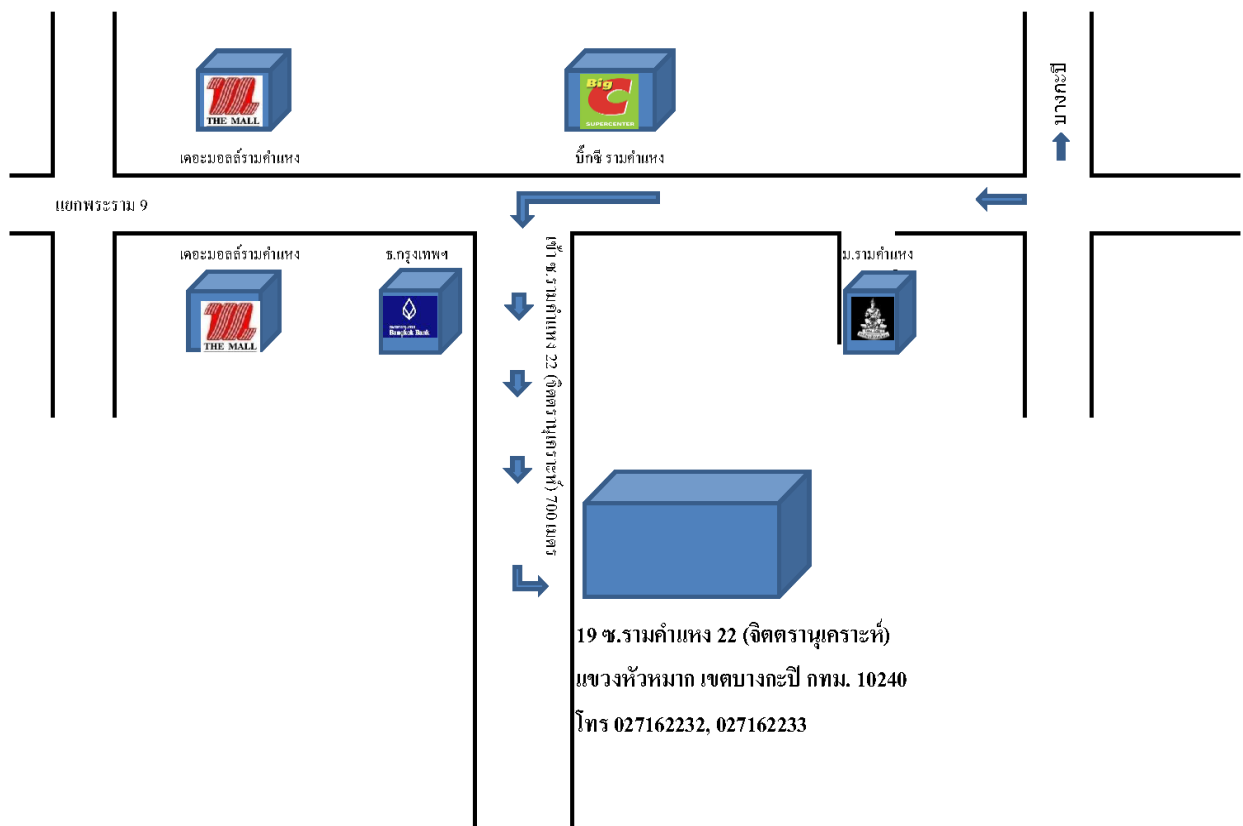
THE MALL

เดอะมอลล์รามคำแหง

Big C SUPERCENTER

บิ๊กซี รามคำแหง

บางกะปิ

แยกพระราม 9

เดอะมอลล์รามคำแหง

THE MALL

ธ.กรุงเทพฯ

Bangkok Bank

เข้า ซ.รามคำแหง 22 (จิตตรานุเคราะห์) 700 เมตร

ม.รามคำแหง

19 ซ.รามคำแหง 22 (จิตตรานุเคราะห์)

แขวงหัวหมาก เขตบางกะปิ กทม. 10240

โทร 027162232, 027162233